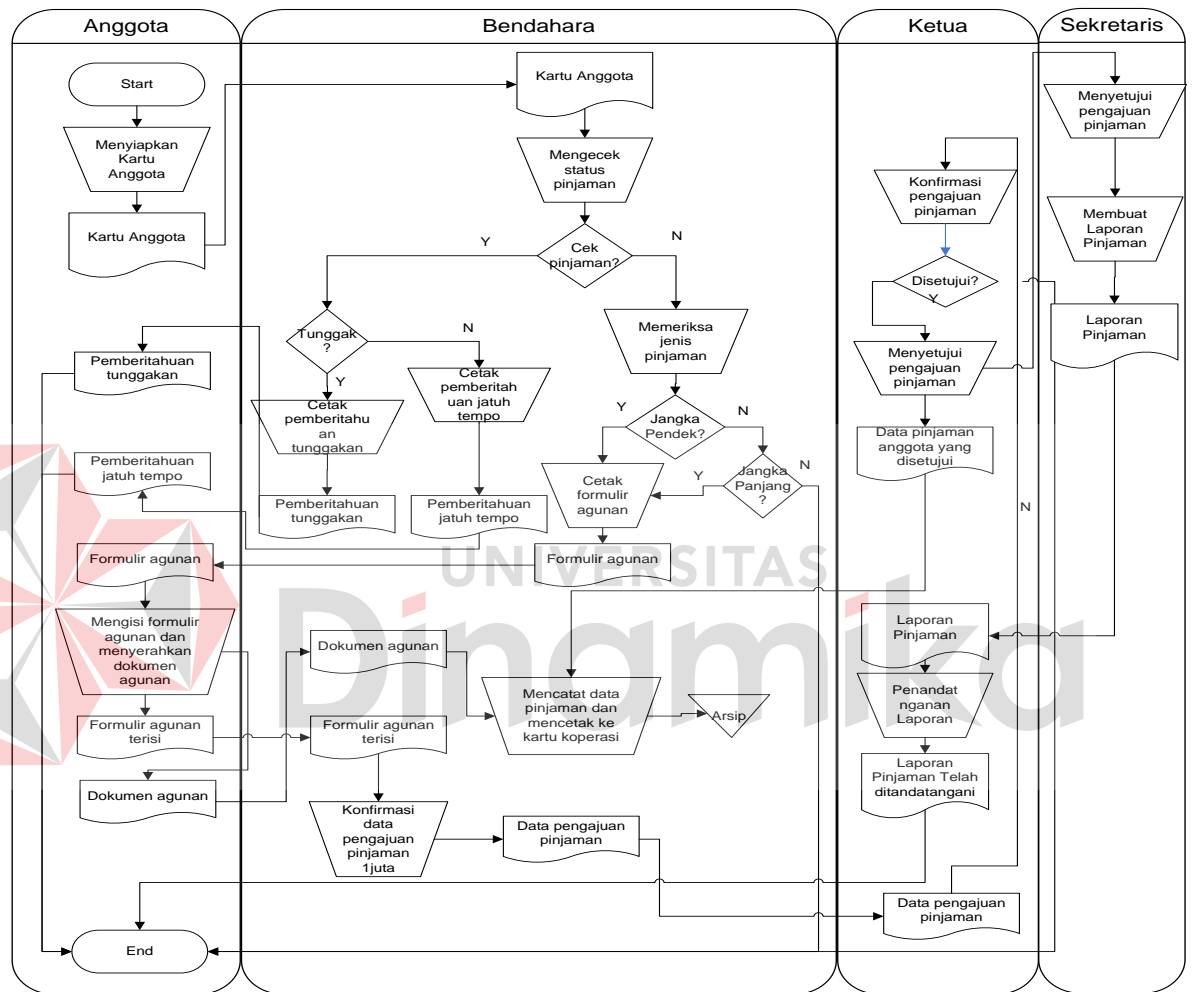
Anggota

Bendahara

Ketua

Sekretaris

Start

Menyiapkan Kartu Anggota

Kartu Anggota

Kartu Anggota

Mengecek status pinjaman

Y

Cek pinjaman?

N

Tunggak ?

N

Y

Cetak pemberitahuan tunggakan

Cetak pemberitahuan jatuh tempo

Memeriksa jenis pinjaman

Y

Jangka Pendek?

N

Jangka Panjang ?

Y

N

Cetak formulir agunan

Pemberitahuan tunggakan

Pemberitahuan jatuh tempo

Pemberitahuan tunggakan

Pemberitahuan jatuh tempo

Formulir agunan

Formulir agunan

Mengisi formulir agunan dan menyerahkan dokumen agunan

Formulir agunan terisi

Dokumen agunan

Dokumen agunan

Formulir agunan terisi

Mencatat data pinjaman dan mencetak ke kartu koperasi

Arsip

Konfirmasi data pengajuan pinjaman 1juta

Data pengajuan pinjaman

Konfirmasi pengajuan pinjaman

Disetujui?

Y

Menyetujui pengajuan pinjaman

Data pinjaman anggota yang disetujui

N

Laporan Pinjaman

Penandatanganan Laporan

Laporan Pinjaman Telah ditandatangani

Data pengajuan pinjaman

Menyetujui pengajuan pinjaman

Membuat Laporan Pinjaman

Laporan Pinjaman

End

UNIVERSITAS
Dinamika